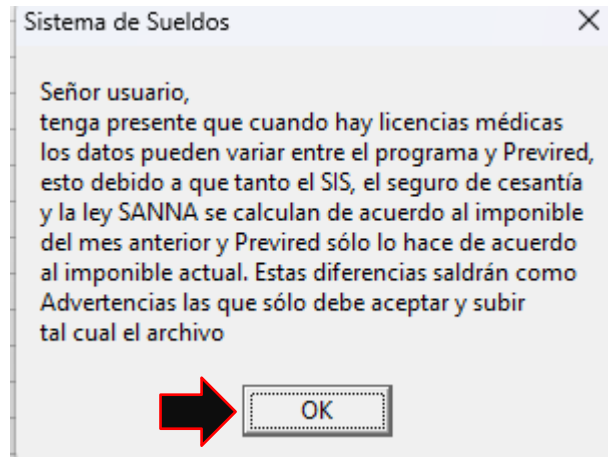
Sistema de Sueldos

Señor usuario,
tenga presente que cuando hay licencias médicas los datos pueden variar entre el programa y Previred, esto debido a que tanto el SIS, el seguro de cesantía y la ley SANNA se calculan de acuerdo al imponible del mes anterior y Previred sólo lo hace de acuerdo al imponible actual. Estas diferencias saldrán como Advertencias las que sólo debe aceptar y subir tal cual el archivo

OK